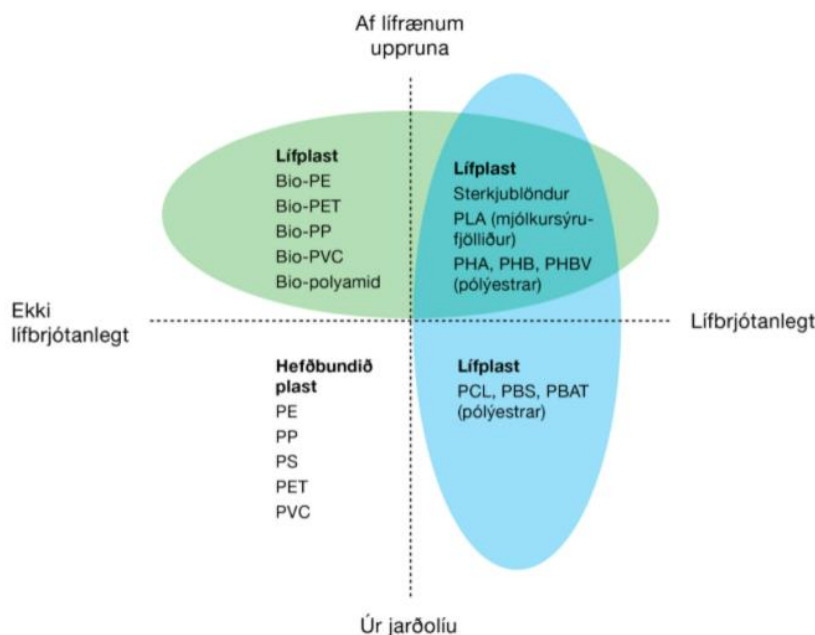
Af lífrænum uppruna

Lífplast
Bio-PE
Bio-PET
Bio-PP
Bio-PVC
Bio-polyamid

Lífplast
Sterkjublöndur
PLA (mjólkursýrufjölliður)
PHA, PHB, PHBV (pólýestrar)

Ekki lífbrjótanlegt

Lífbrjótanlegt

Hefðbundið plast
PE
PP
PS
PET
PVC

Lífplast
PCL, PBS, PBAT (pólýestrar)

Úr jarðolíu